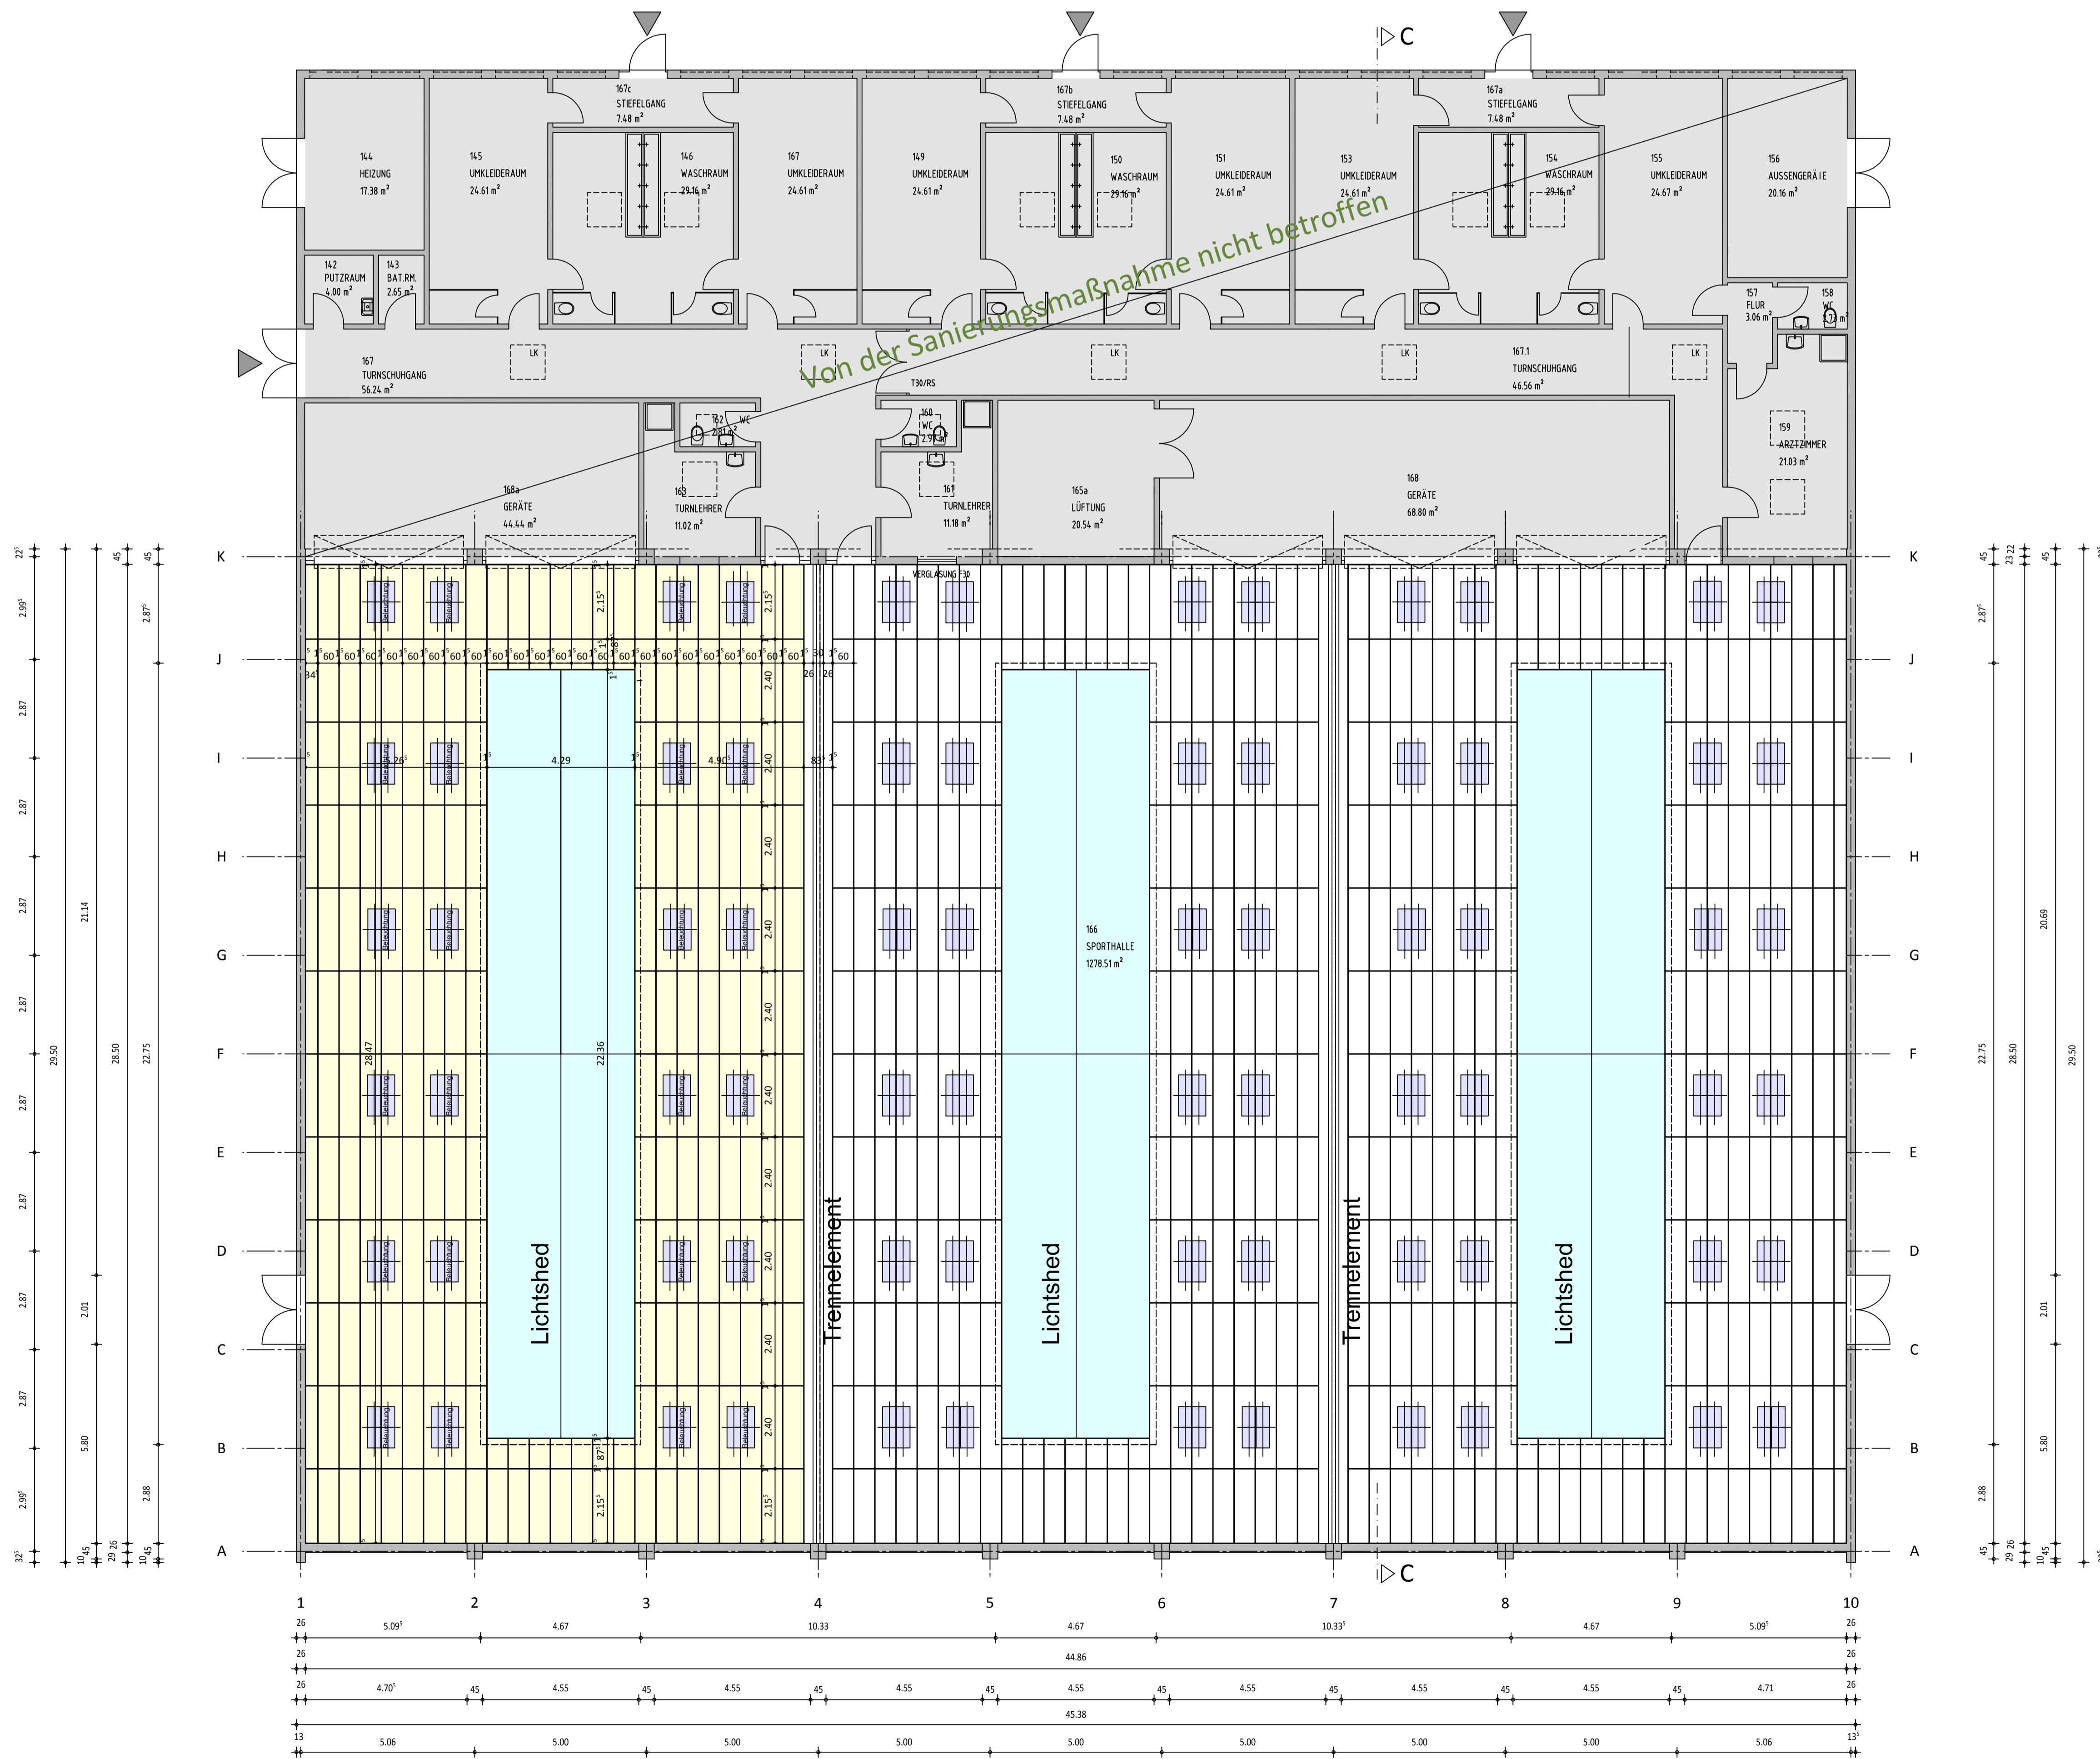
C

167c
STIEFELGANG
7.48 m²

167b
STIEFELGANG
7.48 m²

167a
STIEFELGANG
7.48 m²

144
HEIZUNG
17.38 m²

145
UMKLEIDERAUM
24.61 m²

146
WASCHRAUM
29.16 m²

167
UMKLEIDERAUM
24.61 m²

149
UMKLEIDERAUM
24.61 m²

150
WASCHRAUM
29.16 m²

151
UMKLEIDERAUM
24.61 m²

153
UMKLEIDERAUM
24.61 m²

154
WASCHRAUM
29.16 m²

155
UMKLEIDERAUM
24.67 m²

156
AUSSENGERÄTE
20.16 m²

142
PUTZRAUM
4.00 m²

143
BAT.RM.
2.65 m²

157
FLUR
3.06 m²

158
WC
2.73 m²

Von der Sanierungsmaßnahme nicht betroffen

167
TURNSCHUHGANG
56.24 m²

LK LK LK LK LK

T30/RS

167.1
TURNSCHUHGANG
46.56 m²

162
WC
2.81 m²

160
WC
2.97 m²

159
ARZTZIMMER
21.03 m²

168a
GERÄTE
44.44 m²

163
TURNLEHRER
11.02 m²

161
TURNLEHRER
11.18 m²

165a
LÜFTUNG
20.54 m²

168
GERÄTE
68.80 m²

VERGLASUNG F30

K J I H G F E D C B A

Beleuchtung

4.29

166
SPORTHALLE
1278.51 m²

Lichtshed
Trennelement
Lichtshed
Trennelement
Lichtshed

2.40 2.15 28.47 22.36

21.14 29.50 28.50 22.75 2.87 2.99 2.01 5.80 2.88 20.69

1 2 3 4 5 6 7 8 9 10

C

5.09 4.67 10.33 4.67 10.33 4.67 5.09
44.86
4.70 45 4.55 45 4.55 45 4.55 45 4.55 45 4.55 45 4.55 45 4.55 45 4.71
45.38
5.06 5.00 5.00 5.00 5.00 5.00 5.00 5.00 5.06